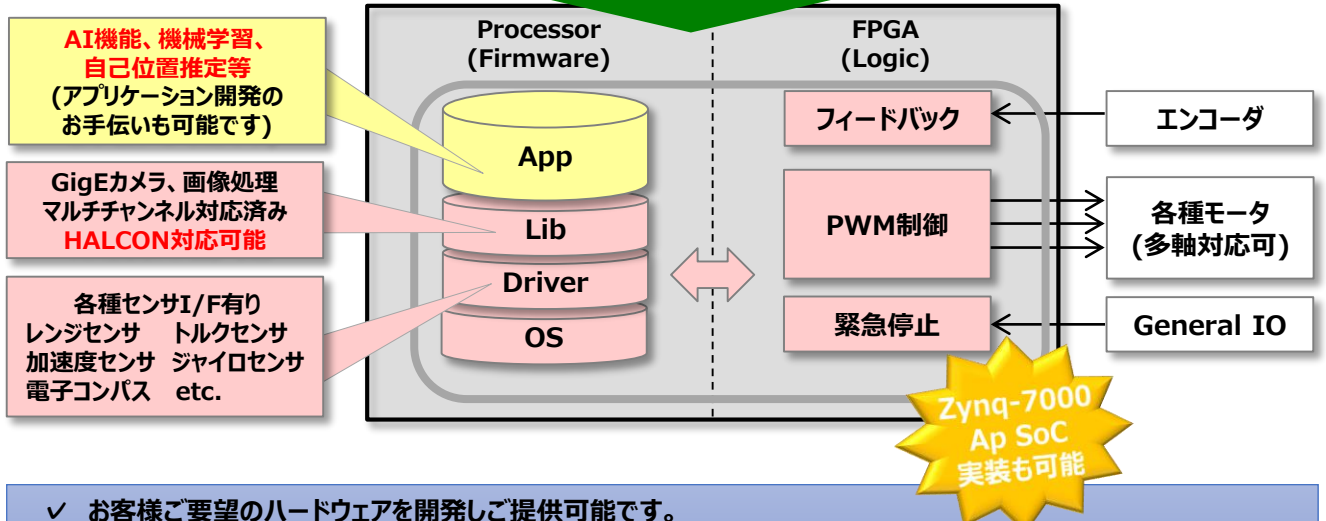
AI機能、機械学習、
自己位置推定等
(アプリケーション開発の
お手伝いも可能です)

GigEカメラ、画像処理
マルチチャンネル対応済み
HALCON対応可能

各種センサI/F有り
レンジセンサ　トルクセンサ
加速度センサ　ジャイロセンサ
電子コンパス　etc.

Processor
(Firmware)

App

Lib

Driver

OS

FPGA
(Logic)

フィードバック

PWM制御

緊急停止

エンコーダ

各種モータ
(多軸対応可)

General IO

Zynq-7000
Ap SoC
実装も可能

✓ お客様ご要望のハードウェアを開発しご提供可能です。